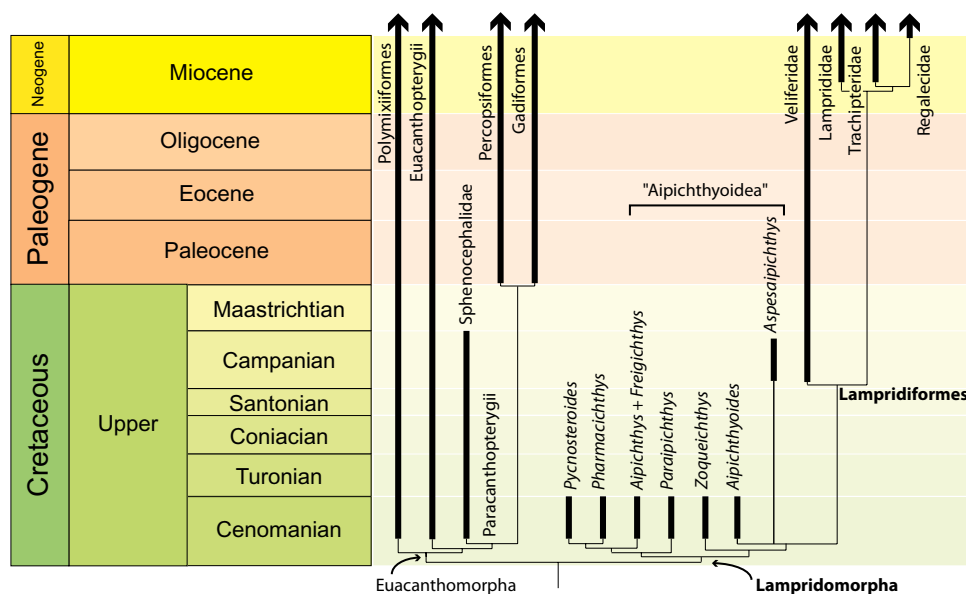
Neogene
Miocene
Paleogene
Oligocene
Eocene
Paleocene
Cretaceous
Upper
Maastrichtian
Campanian
Santonian
Coniacian
Turonian
Cenomanian

Polymixiiformes
Euacanthopterygii
Sphenocephalidae
Percopsiformes
Gadiformes
Paracanthopterygii
"Aipichthyoidea"
Pycnosteroides
Pharmacichthys
Aipichthys + Freigichthys
Paraipichthys
Zoqueichthys
Aipichthyoides
Aspesaipichthys
Veliferidae
Lamprididae
Trachipteridae
Regalecidae
Lampridiformes
Euacanthomorpha
Lampridomorpha